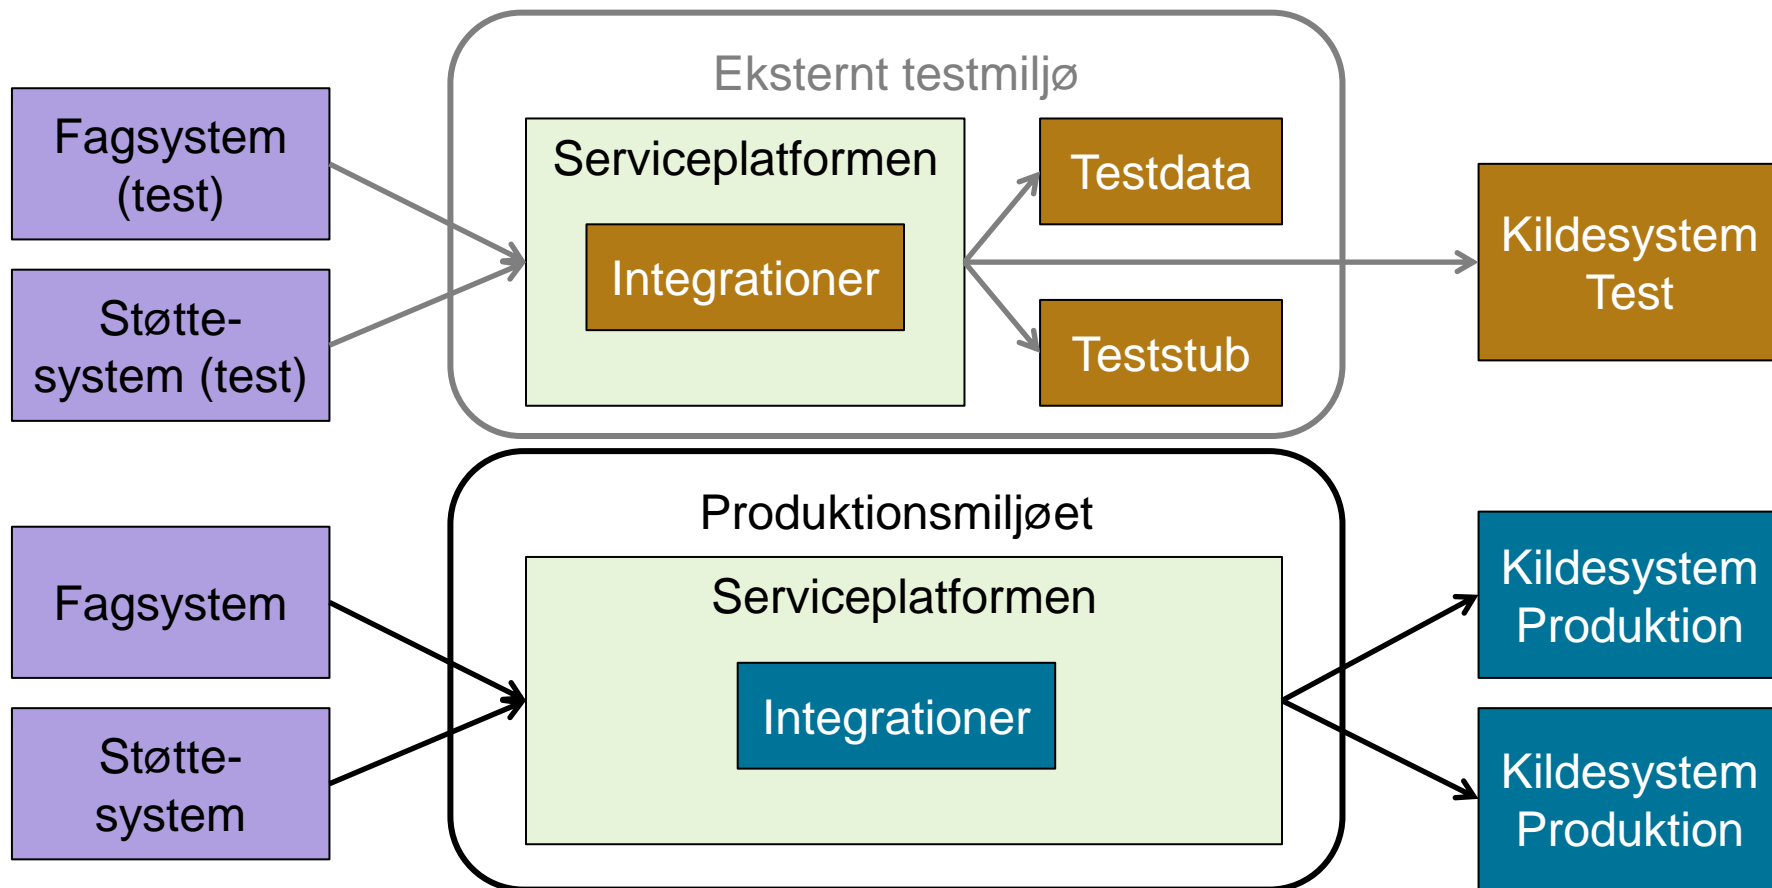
Fagsystem (test)

Støtte-system (test)

Eksternt testmiljø

Serviceplatformen

Integrationer

Testdata

Teststub

Kildesystem Test

Fagsystem

Støtte-system

Produktionsmiljøet

Serviceplatformen

Integrationer

Kildesystem Produktion

Kildesystem Produktion